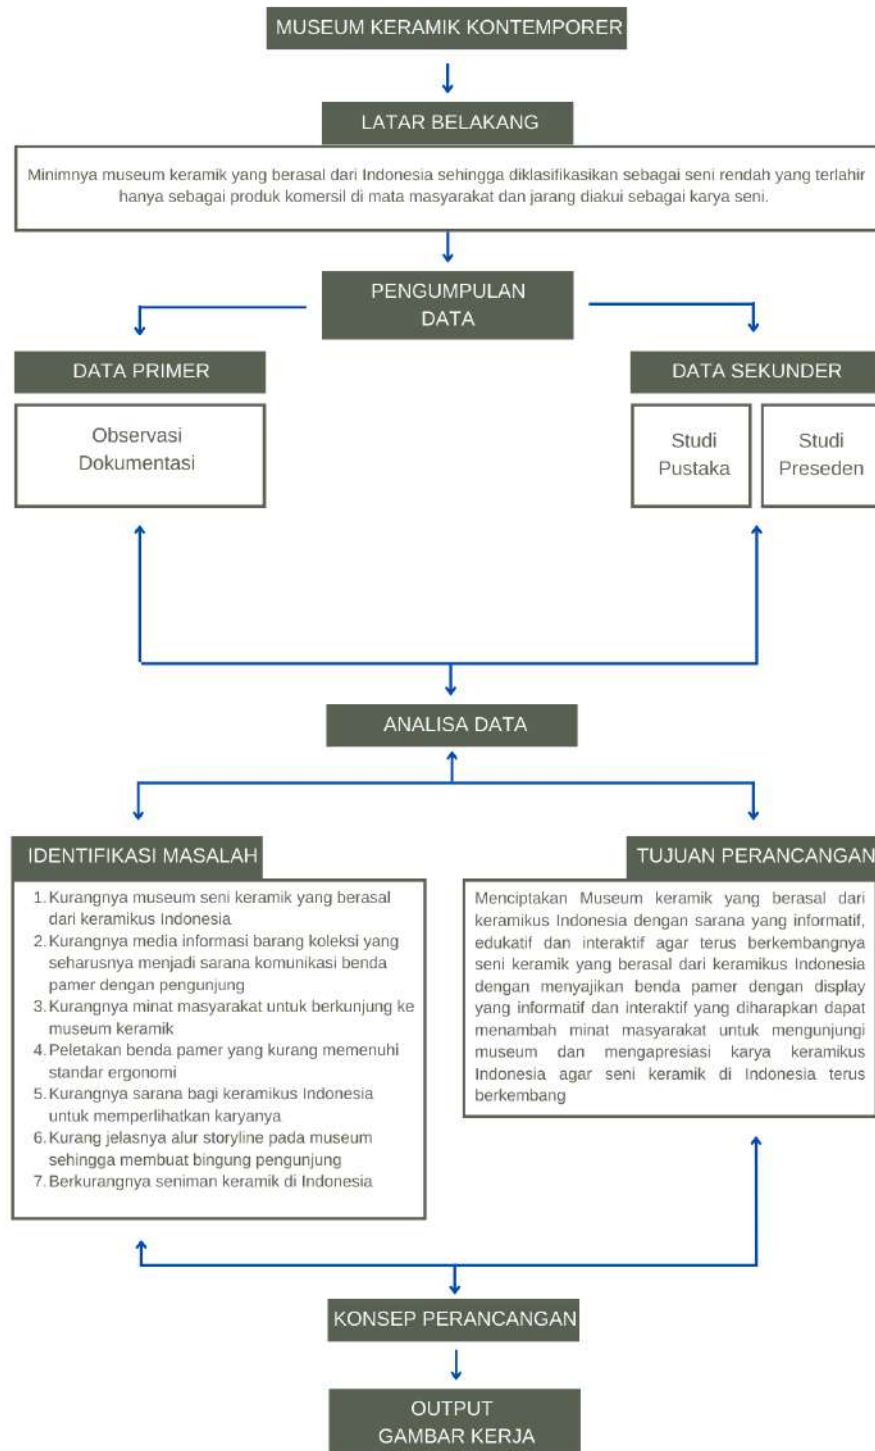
MUSEUM KERAMIK KONTEMPORER

LATAR BELAKANG

Minimnya museum keramik yang berasal dari Indonesia sehingga diklasifikasikan sebagai seni rendah yang terlahir hanya sebagai produk komersil di mata masyarakat dan jarang diakui sebagai karya seni.

PENGUMPULAN DATA

DATA PRIMER

Observasi
Dokumentasi

DATA SEKUNDER

Studi Pustaka

Studi Preseden

ANALISA DATA

IDENTIFIKASI MASALAH

1. Kurangnya museum seni keramik yang berasal dari keramikus Indonesia
2. Kurangnya media informasi barang koleksi yang seharusnya menjadi sarana komunikasi benda pamer dengan pengunjung
3. Kurangnya minat masyarakat untuk berkunjung ke museum keramik
4. Peletakan benda pamer yang kurang memenuhi standar ergonomi
5. Kurangnya sarana bagi keramikus Indonesia untuk memperlihatkan karyanya
6. Kurang jelasnya alur storyline pada museum sehingga membuat bingung pengunjung
7. Berkurangnya seniman keramik di Indonesia

TUJUAN PERANCANGAN

Menciptakan Museum keramik yang berasal dari keramikus Indonesia dengan sarana yang informatif, edukatif dan interaktif agar terus berkembangnya seni keramik yang berasal dari keramikus Indonesia dengan menyajikan benda pamer dengan display yang informatif dan interaktif yang diharapkan dapat menambah minat masyarakat untuk mengunjungi museum dan mengapresiasi karya keramikus Indonesia agar seni keramik di Indonesia terus berkembang

KONSEP PERANCANGAN

OUTPUT
GAMBAR KERJA